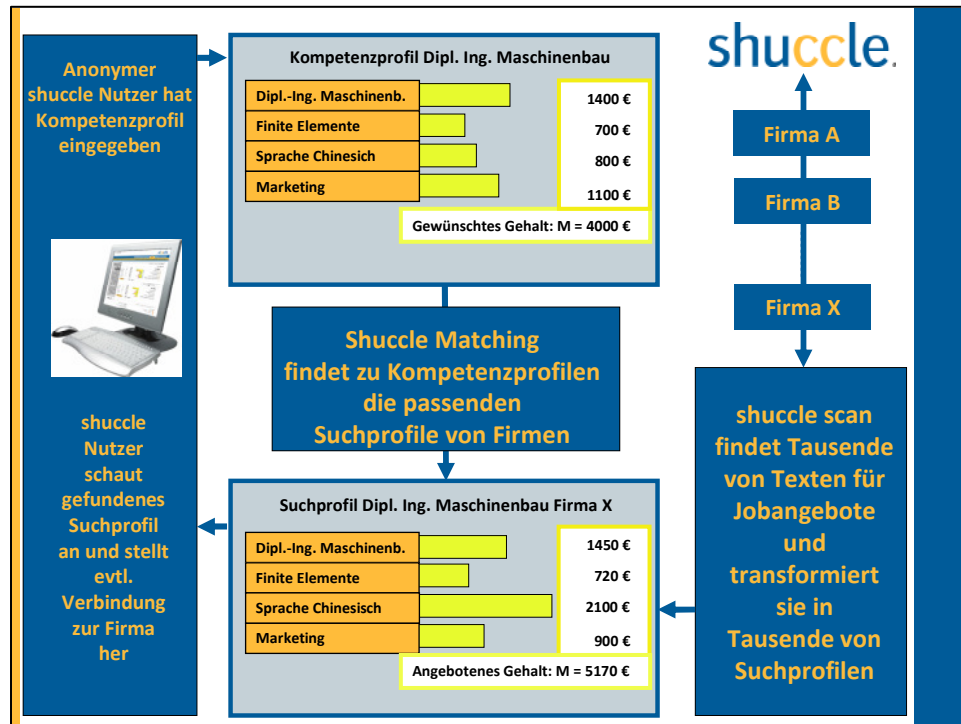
Anonymer shuccle Nutzer hat Kompetenzprofil eingegeben

Kompetenzprofil Dipl. Ing. Maschinenbau

| | |
|---|---|
| Dipl.-Ing. Maschinenb. | 1400 € |
| Finite Elemente | 700 € |
| Sprache Chinesisch | 800 € |
| Marketing | 1100 € |

Gewünschtes Gehalt: M = 4000 €

shuccle.

Firma A

Firma B

Firma X

Shuccle Matching findet zu Kompetenzprofilen die passenden Suchprofile von Firmen

shuccle Nutzer schaut gefundenes Suchprofil an und stellt evtl. Verbindung zur Firma her

Suchprofil Dipl. Ing. Maschinenbau Firma X

| | |
|---|---|
| Dipl.-Ing. Maschinenb. | 1450 € |
| Finite Elemente | 720 € |
| Sprache Chinesisch | 2100 € |
| Marketing | 900 € |

Angebotenes Gehalt: M = 5170 €

shuccle scan findet Tausende von Texten für Jobangebote und transformiert sie in Tausende von Suchprofilen